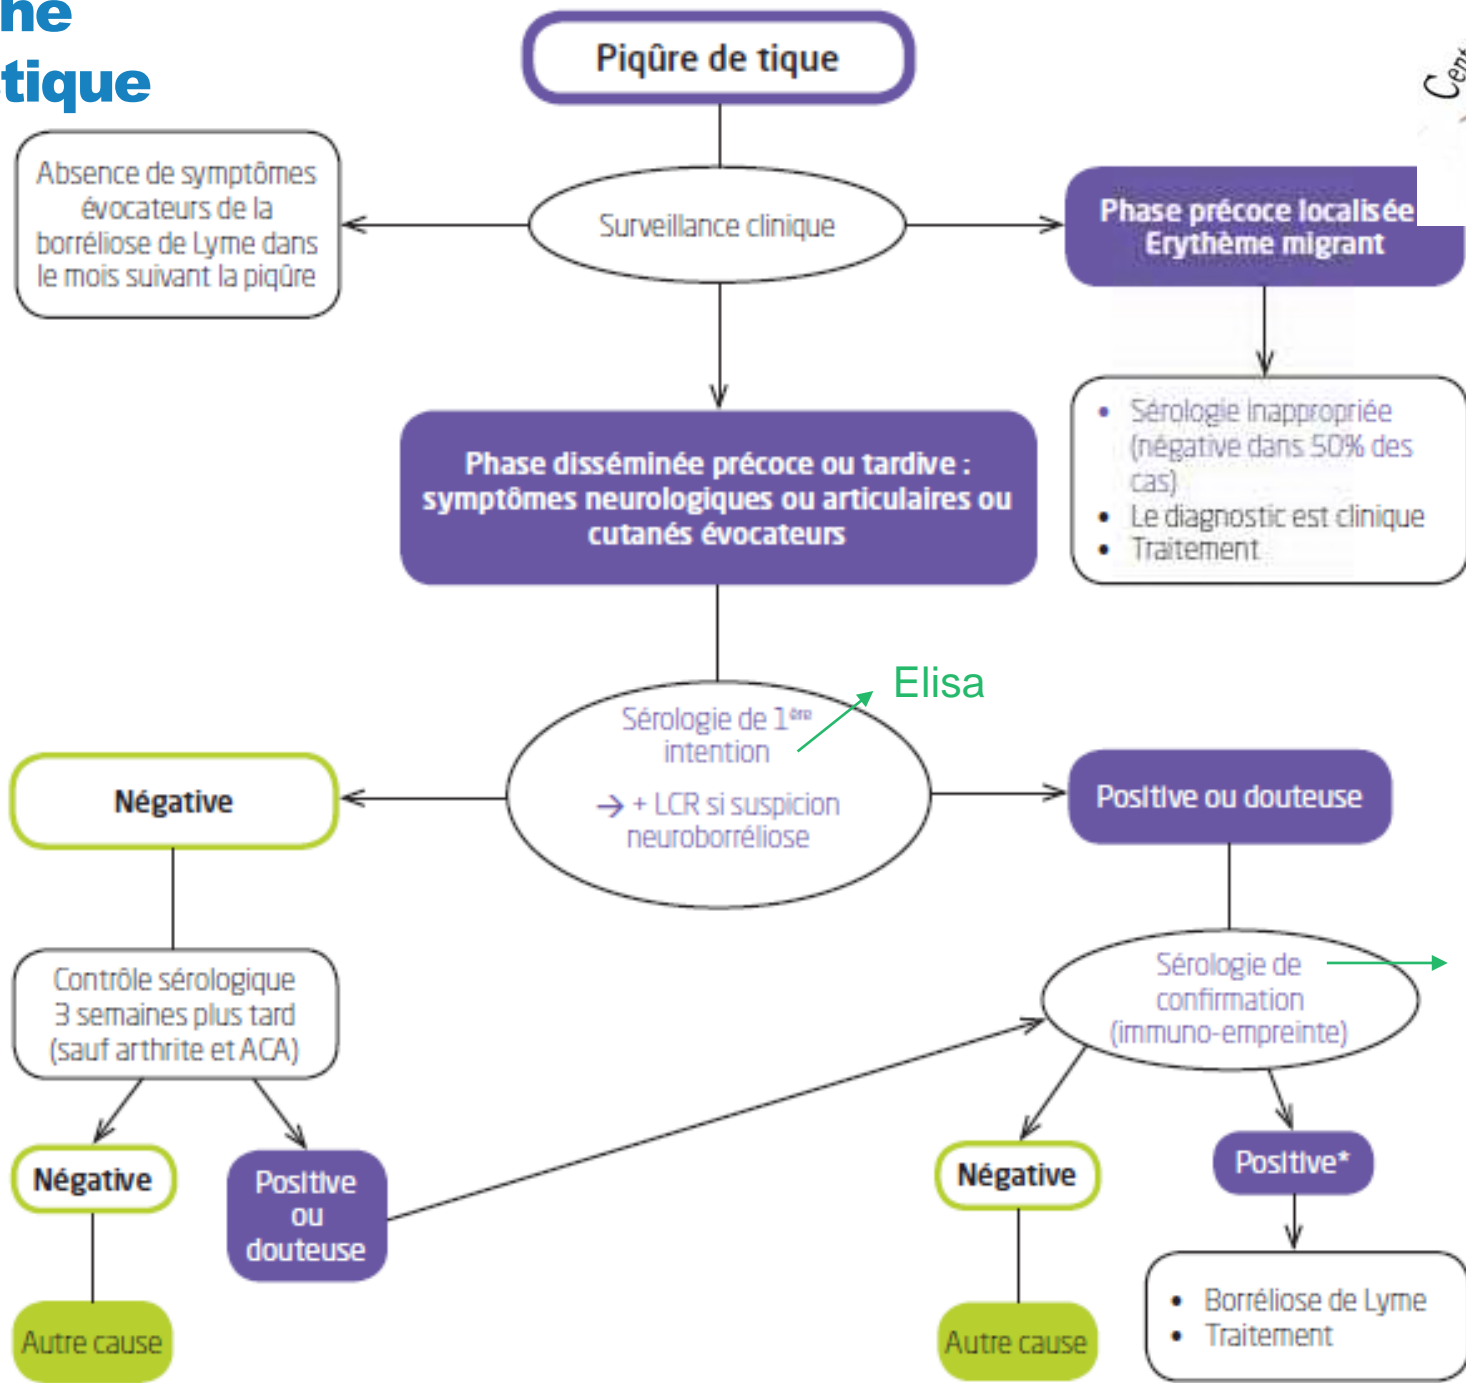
ne
tique

Piqûre de tique

Absence de symptômes évocateurs de la borréliose de Lyme dans le mois suivant la piqûre

Surveillance clinique

Phase précoce localisée
Erythème migrant

• Sérologie inappropriée (négative dans 50% des cas)
• Le diagnostic est clinique
• Traitement

Phase disséminée précoce ou tardive : symptômes neurologiques ou articulaires ou cutanés évocateurs

Elisa

Sérologie de 1ère intention
→ + LCR si suspicion neuroborréliose

Négative

Positive ou douteuse

Contrôle sérologique 3 semaines plus tard (sauf arthrite et ACA)

Sérologie de confirmation (immuno-empreinte)

Négative

Positive ou douteuse

Négative

Positive*

Autre cause

Autre cause

• Borréliose de Lyme
• Traitement

Cen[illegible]